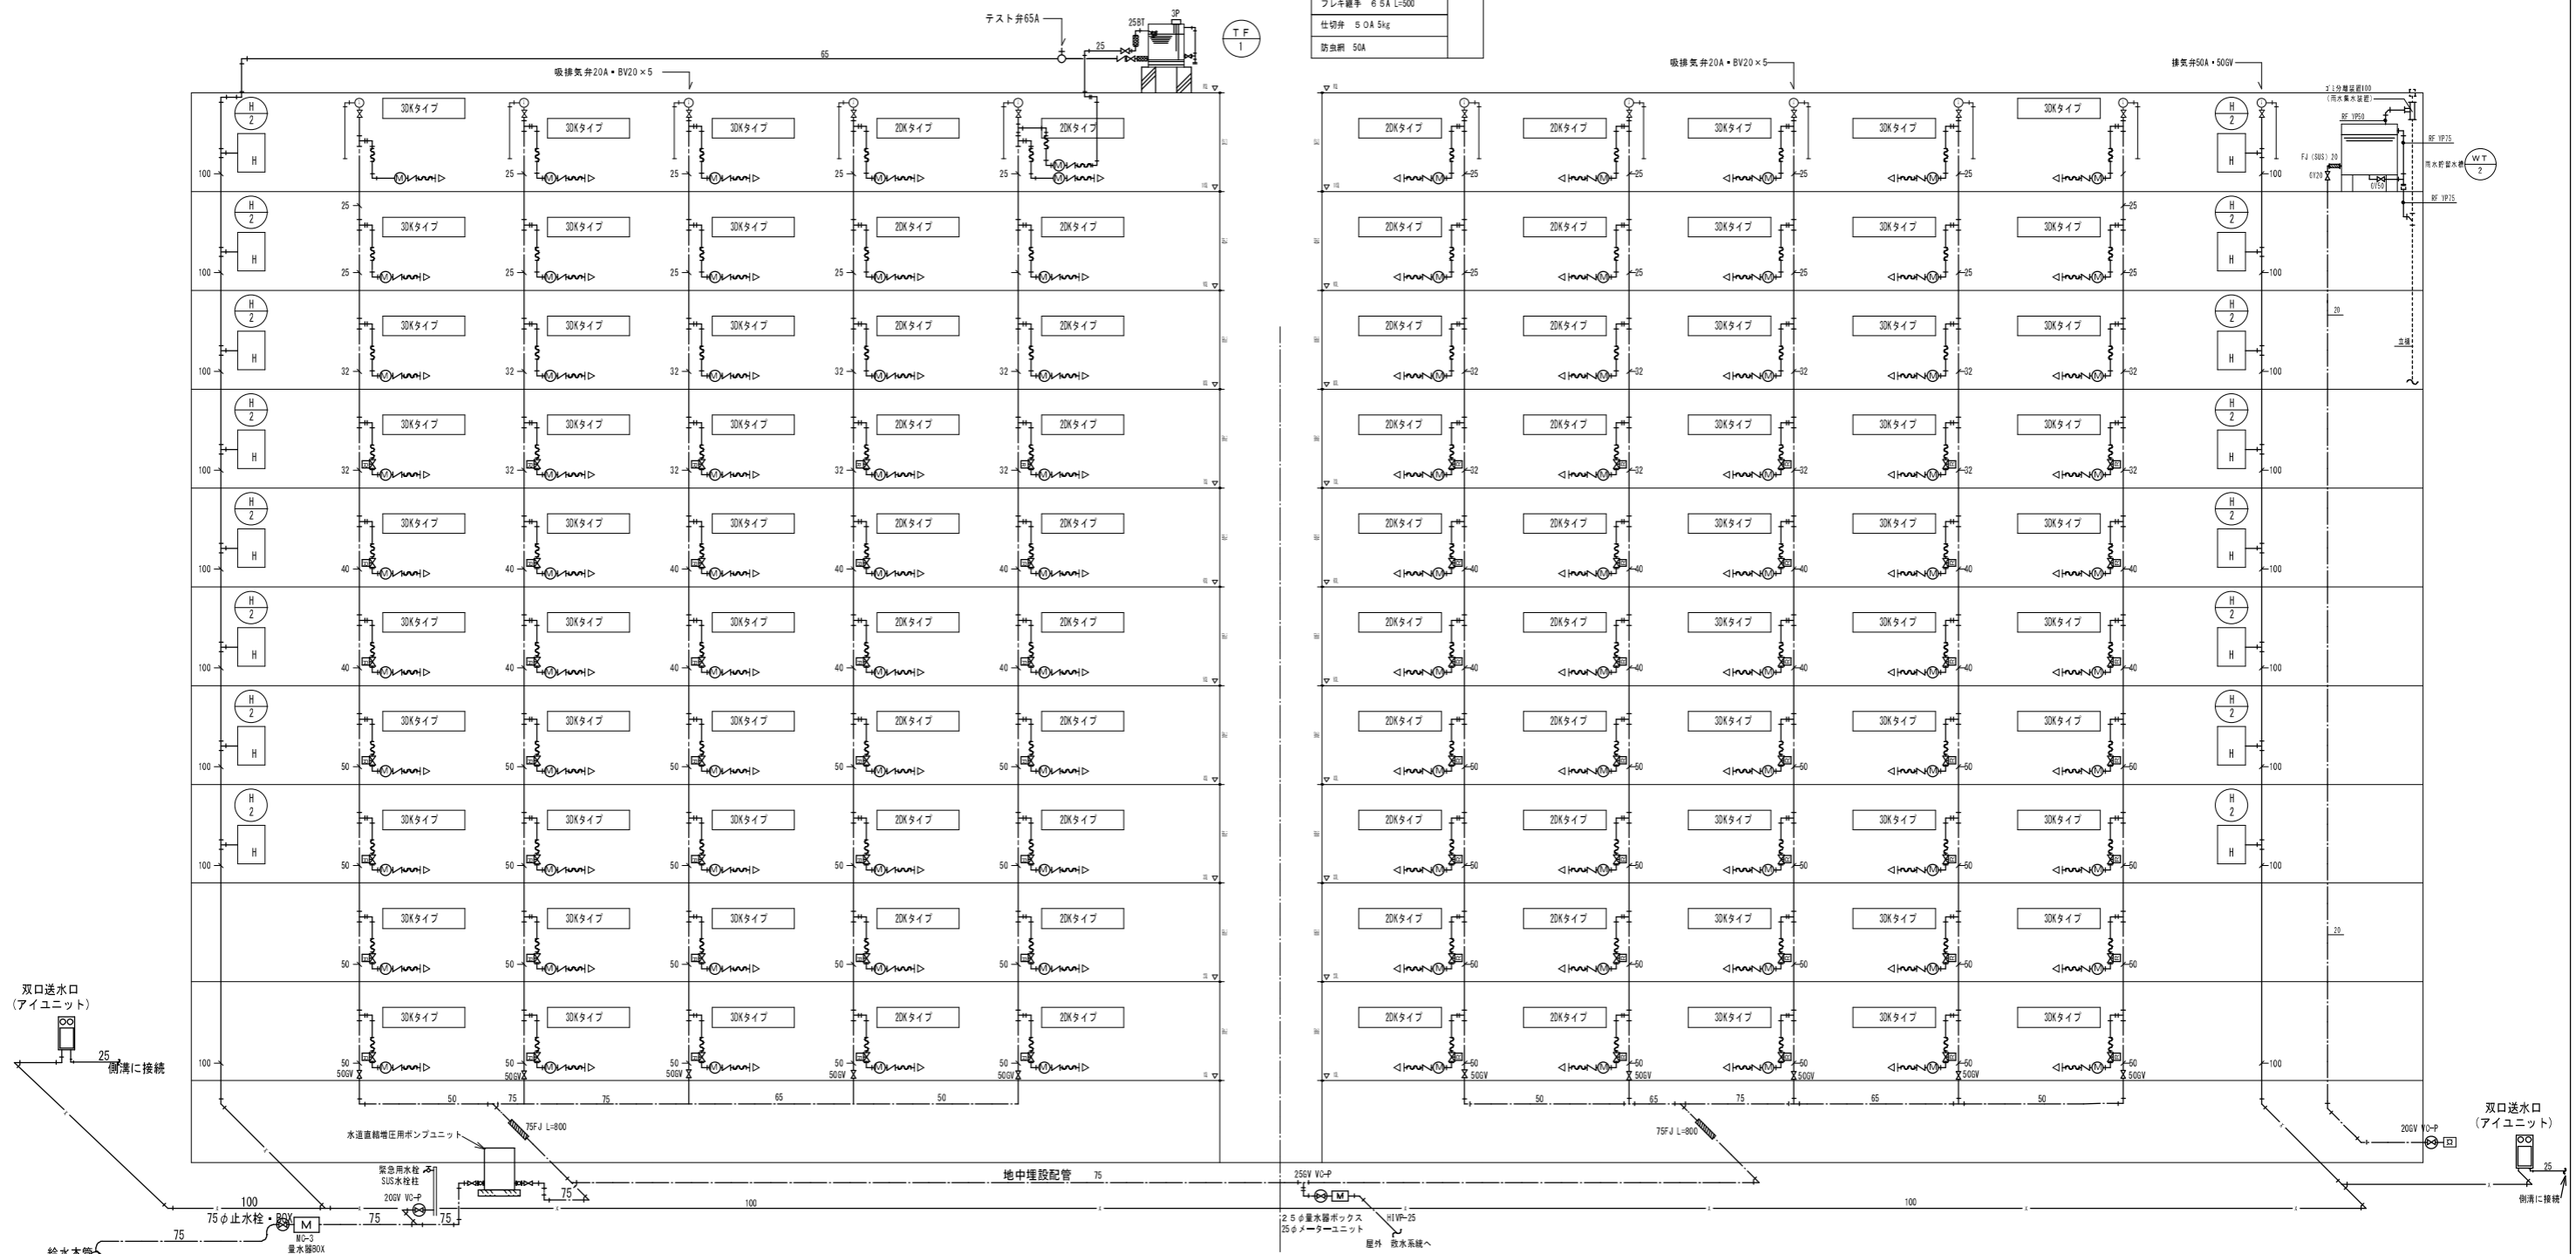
フレキ継手 65A L=500
仕切弁 50A 5kg
防虫網 50A

テスト弁65A
25BT
3P
TF 1
65
25
吸排気弁20A・BV20×5
吸排気弁20A・BV20×5
排気弁50A・50GV

WT 2

30Kタイプ
20Kタイプ

H 2
H

100
25
32
40
50

50GV

双口送水口
(アイユニット)
25
側溝に接続

水道直結増圧用ポンプユニット
75FJ L=800
75FJ L=800
緊急用水栓
SUS水栓柱
20GV VC-P
100
75φ止水栓・BOX
M
MC-3
量水器BOX
75
75
75
給水本管

地中埋設配管
75
100
100
25GV VC-P
M
25φ量水器ボックス
25φメーターユニット
HIVP-25
屋外 散水系統へ

50
75
75
65
50
50
65
75
65
50

20GV VC-P
双口送水口
(アイユニット)
25
側溝に接続
20
20